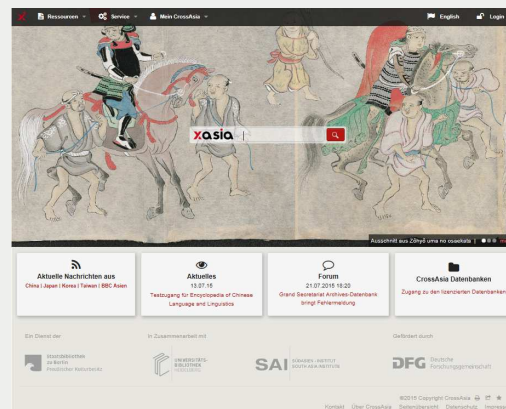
Ressourcen Service Mein CrossAsia English Login

xasia

Ausschnitt aus Zōhyō uma no osaekata

Aktuelle Nachrichten aus
China | Japan | Korea | Taiwan | BBC Asien

Aktuelles
13.07.16
Testzugang für Encyclopedia of Chinese Language and Linguistics

Forum
21.07.2015 16:20
Grand Secretariat Archives-Datenbank bringt Fehlermeldung

CrossAsia Datenbanken
Zugang zu den lizenzierten Datenbanken

Ein Dienst der
Staatsbibliothek zu Berlin Preußischer Kulturbesitz

In Zusammenarbeit mit
UNIVERSITÄTS-BIBLIOTHEK HEIDELBERG
SAI SÜDASIEN-INSTITUT SOUTH ASIA INSTITUTE

Gefördert durch
DFG Deutsche Forschungsgemeinschaft

©2015 Copyright CrossAsia
Kontakt Über CrossAsia Seitenübersicht Datenschutz Impressum